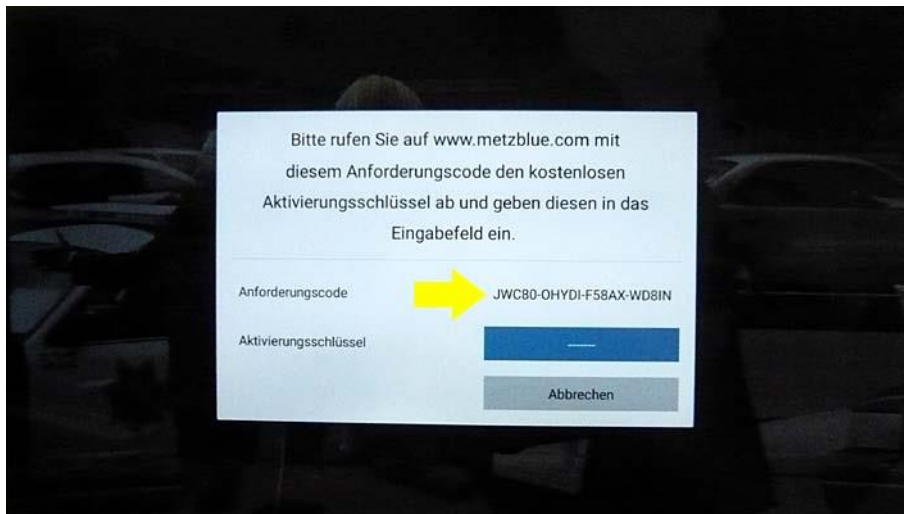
Bitte rufen Sie auf www.metzblue.com mit diesem Anforderungscode den kostenlosen Aktivierungsschlüssel ab und geben diesen in das Eingabefeld ein.

Anforderungscode
JWC80-OHYDI-F58AX-WD8IN

Aktivierungsschlüssel
-----

Abbrechen